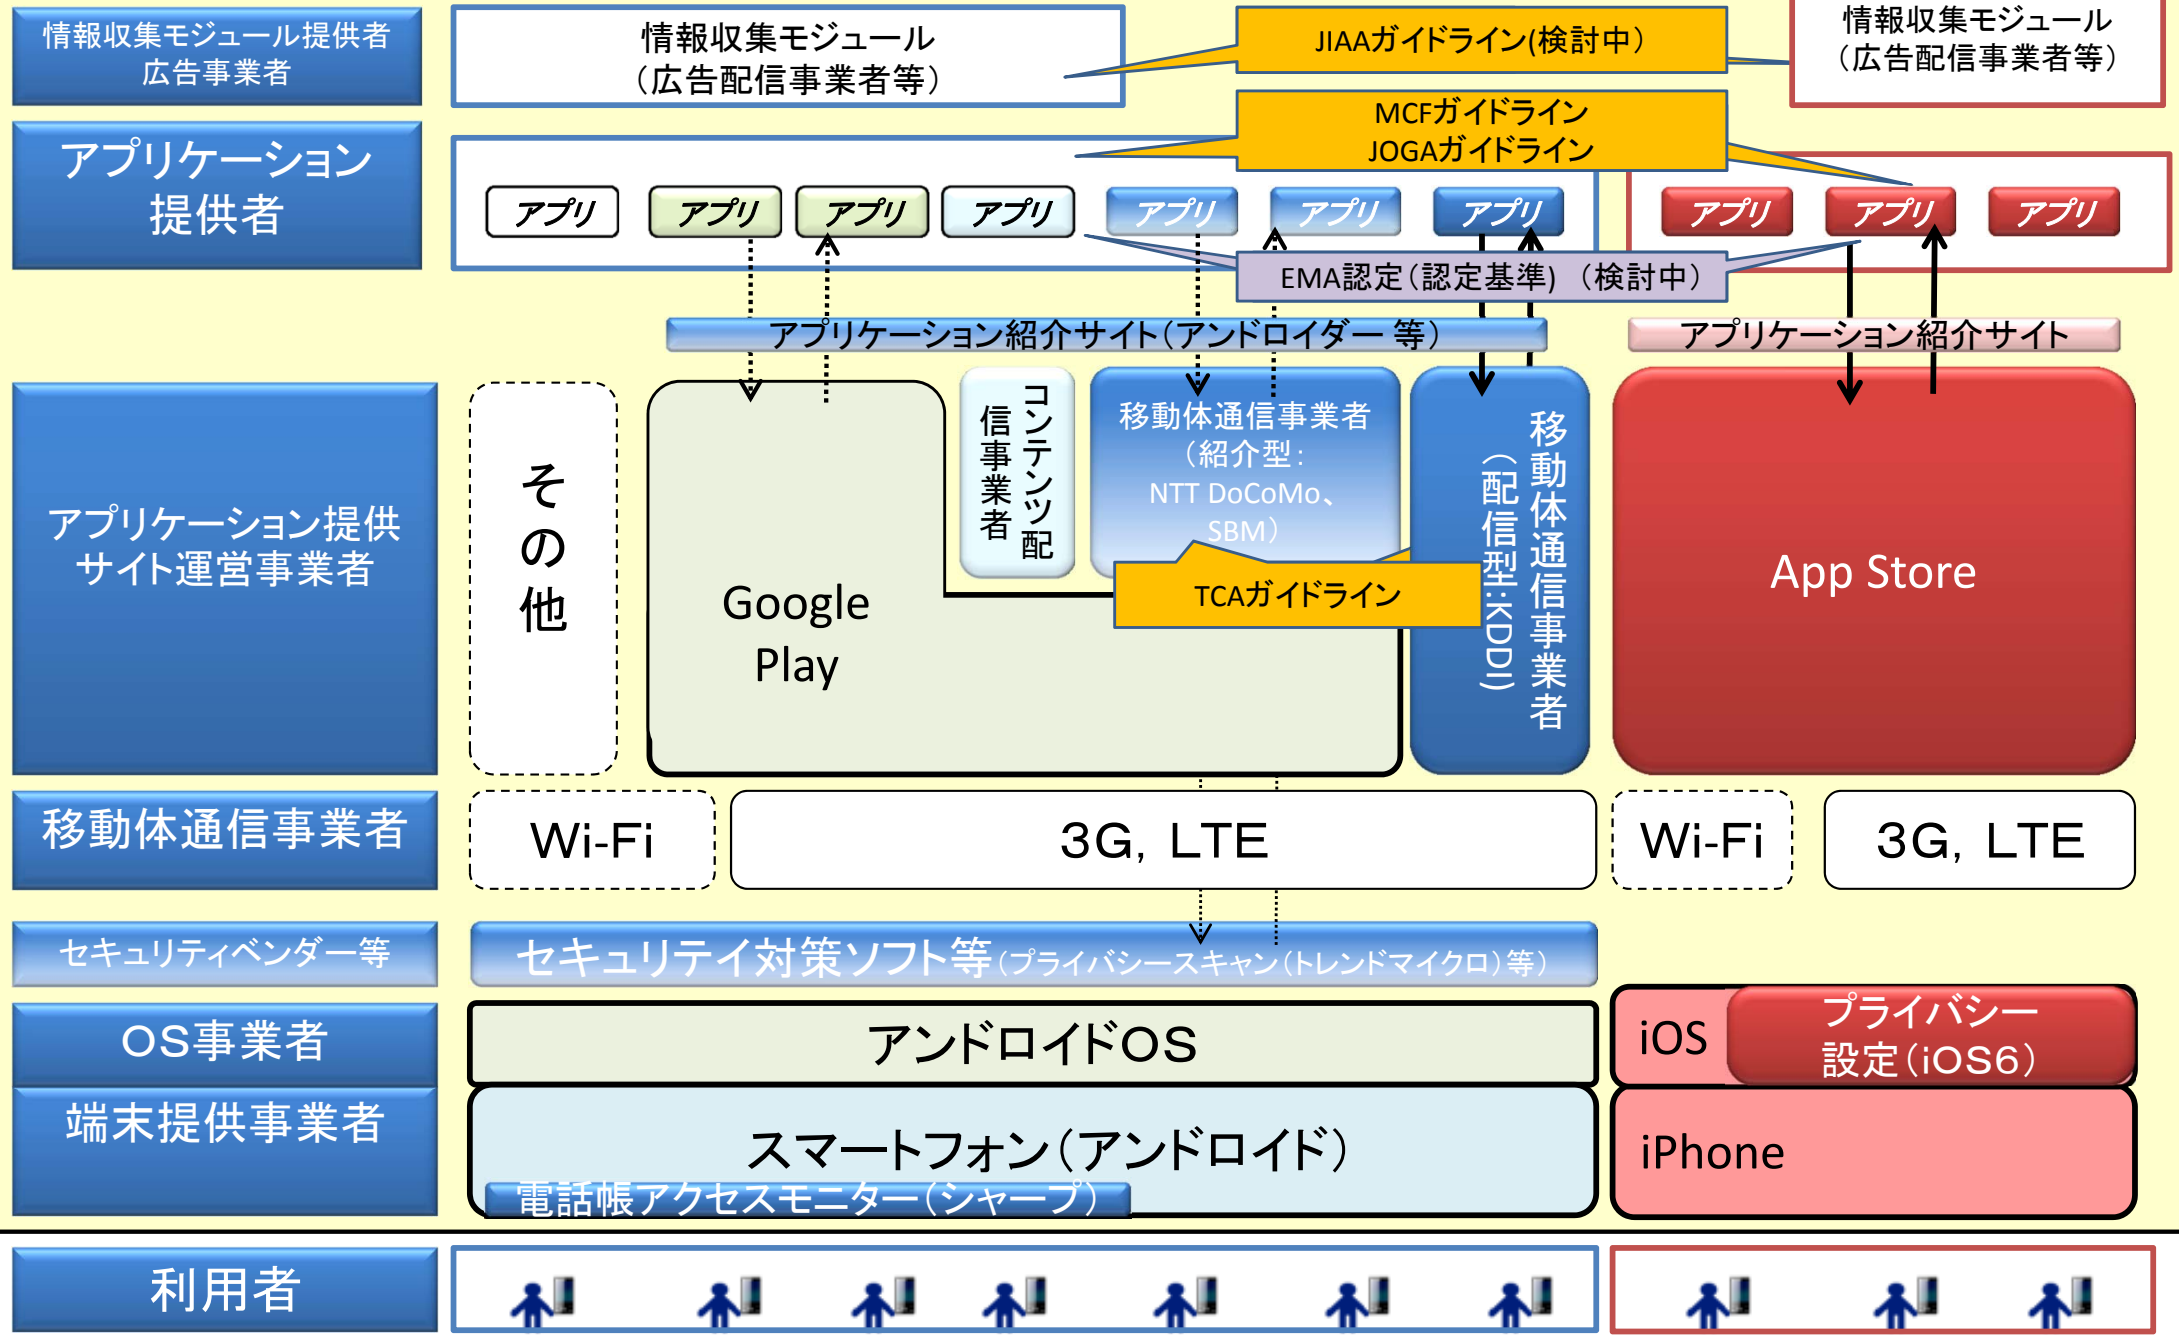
情報収集モジュール提供者
広告事業者

情報収集モジュール
（広告配信事業者等）

JIAAガイドライン(検討中）

情報収集モジュール
（広告配信事業者等）

MCFガイドライン
JOGAガイドライン

アプリケーション
提供者

アプリ アプリ アプリ アプリ アプリ アプリ アプリ

アプリ アプリ アプリ

EMA認定（認定基準）（検討中）

アプリケーション紹介サイト（アンドロイダー 等）

アプリケーション紹介サイト

アプリケーション提供
サイト運営事業者

その他

Google
Play

コンテンツ配信事業者

移動体通信事業者
（紹介型：
NTT DoCoMo、
SBM）

TCAガイドライン

移動体通信事業者
（配信型：KDDI）

App Store

移動体通信事業者

Wi-Fi

3G，LTE

Wi-Fi

3G，LTE

セキュリティベンダー等

セキュリテイ対策ソフト等（プライバシースキャン（トレンドマイクロ）等）

OS事業者

アンドロイドOS

iOS

プライバシー
設定（iOS6）

端末提供事業者

スマートフォン（アンドロイド）

電話帳アクセスモニター（シャープ）

iPhone

利用者